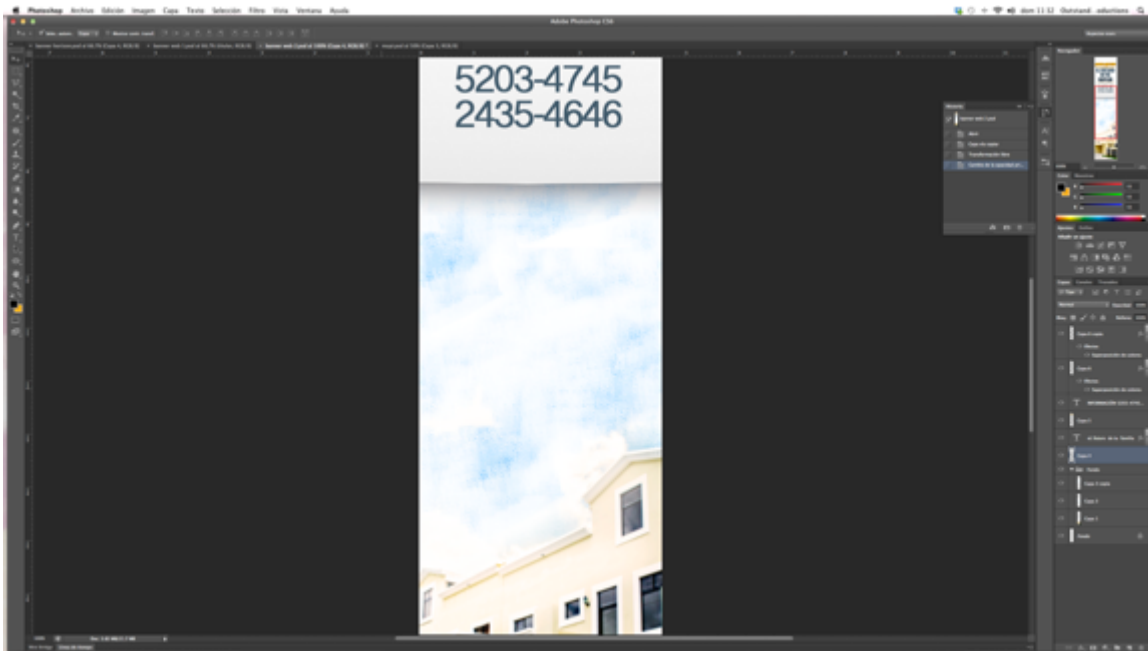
Photoshop Archivo Edición Imagen Capa Texto Selección Filtro Vista Ventana Ayuda

Adobe Photoshop CS6

5203-4745
2435-4646

Historia

Abrir

Capa vía copiar

Transformación libre

Cambio de la opacidad

Navegador

Color

Ajustes

Capas

Normal

Opacidad

Relleno

Capa 4 copia

Efectos

Superposición de colores

Capa 4

Efectos

Superposición de colores

Capa 3

Capa 1

Fondo

Capa 3 copia

Capa 2

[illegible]